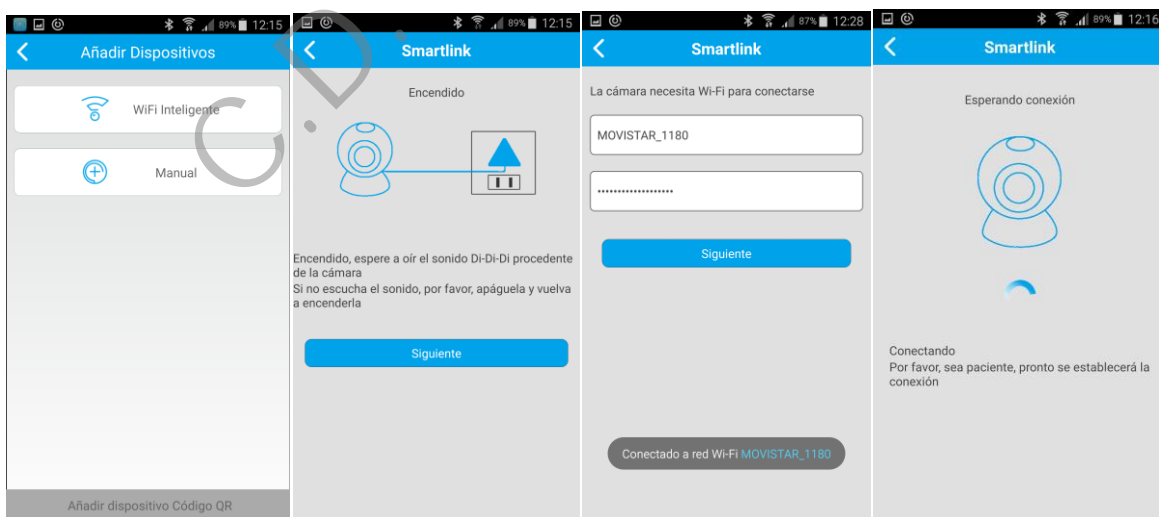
89% 12:15

Añadir Dispositivos

WiFi Inteligente

Manual

Añadir dispositivo Código QR

89% 12:15

Smartlink

Encendido

Encendido, espere a oír el sonido Di-Di-Di procedente de la cámara
Si no escucha el sonido, por favor, apáguela y vuelva a encenderla

Siguiente

87% 12:28

Smartlink

La cámara necesita Wi-Fi para conectarse

MOVISTAR_1180

••••••••••••••••••••

Siguiente

Conectado a red Wi-Fi MOVISTAR_1180

89% 12:16

Smartlink

Esperando conexión

Conectando
Por favor, sea paciente, pronto se establecerá la conexión

C.D.